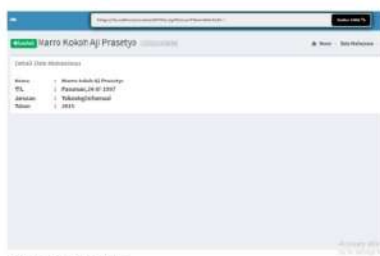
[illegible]

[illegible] Warro Kokoh Aji Prasetyo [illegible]

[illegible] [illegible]

Detail Data Mahasiswa

| | | |
|---|---|---|
| Nama | : | Warro Kokoh Aji Prasetyo |
| TTL | : | Pasuruan, 24-07-1997 |
| Jurusan | : | Teknologi Informasi |
| Tahun | : | 2015 |

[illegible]